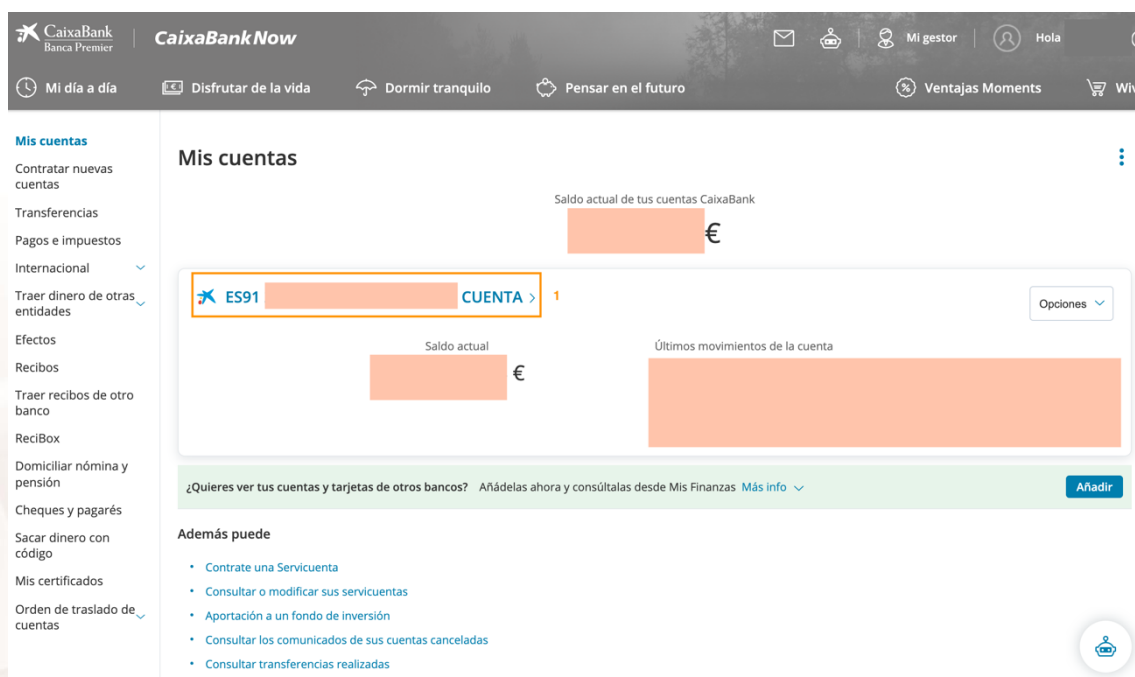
CaixaBank
Banca Premier

CaixaBank Now

Mi gestor

Hola

Mi día a día

Disfrutar de la vida

Dormir tranquilo

Pensar en el futuro

Ventajas Moments

Wiv

Mis cuentas

Contratar nuevas cuentas

Transferencias

Pagos e impuestos

Internacional

Traer dinero de otras entidades

Efectos

Recibos

Traer recibos de otro banco

ReciBox

Domiciliar nómina y pensión

Cheques y pagarés

Sacar dinero con código

Mis certificados

Orden de traslado de cuentas

Mis cuentas

Saldo actual de tus cuentas CaixaBank

€

ES91 CUENTA >

1

Opciones

Saldo actual

€

Últimos movimientos de la cuenta

¿Quieres ver tus cuentas y tarjetas de otros bancos? Añádelas ahora y consúltalas desde Mis Finanzas Más info

Añadir

Además puede

• Contrate una Servicuenta
• Consultar o modificar sus servicuentas
• Aportación a un fondo de inversión
• Consultar los comunicados de sus cuentas canceladas
• Consultar transferencias realizadas